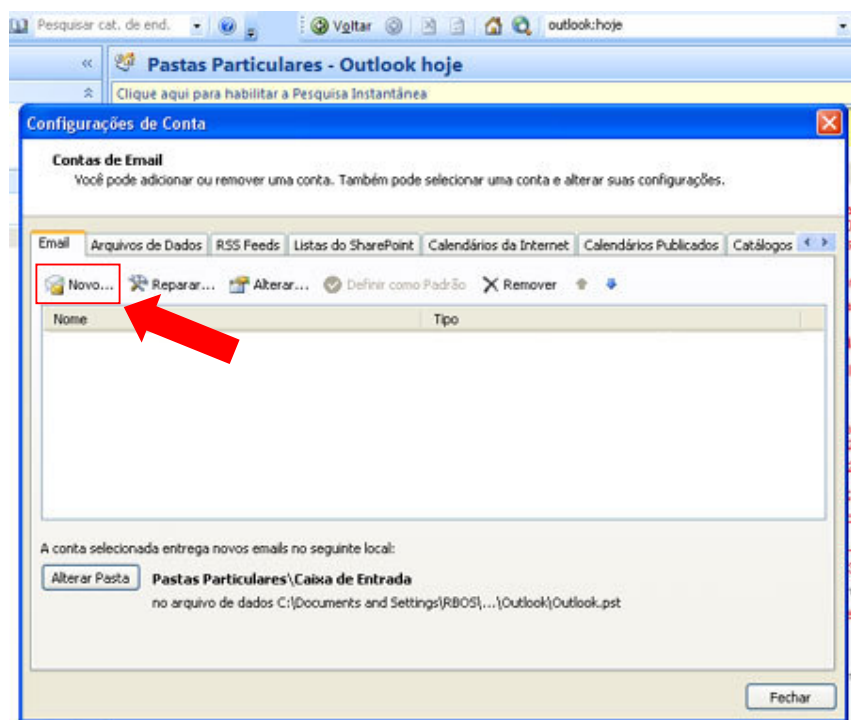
Pesquisar cat. de end.

Voltar

outlook:hoje

«

Pastas Particulares - Outlook hoje

Clique aqui para habilitar a Pesquisa Instantânea

Configurações de Conta

Contas de Email

Você pode adicionar ou remover uma conta. Também pode selecionar uma conta e alterar suas configurações.

Email | Arquivos de Dados | RSS Feeds | Listas do SharePoint | Calendários da Internet | Calendários Publicados | Catálogos

Novo... Reparar... Alterar... Definir como Padrão Remover

| Nome | Tipo |
|---|---|

A conta selecionada entrega novos emails no seguinte local:

Alterar Pasta

Pastas Particulares\Caixa de Entrada

no arquivo de dados C:\Documents and Settings\RBOS\...\Outlook\Outlook.pst

Fechar